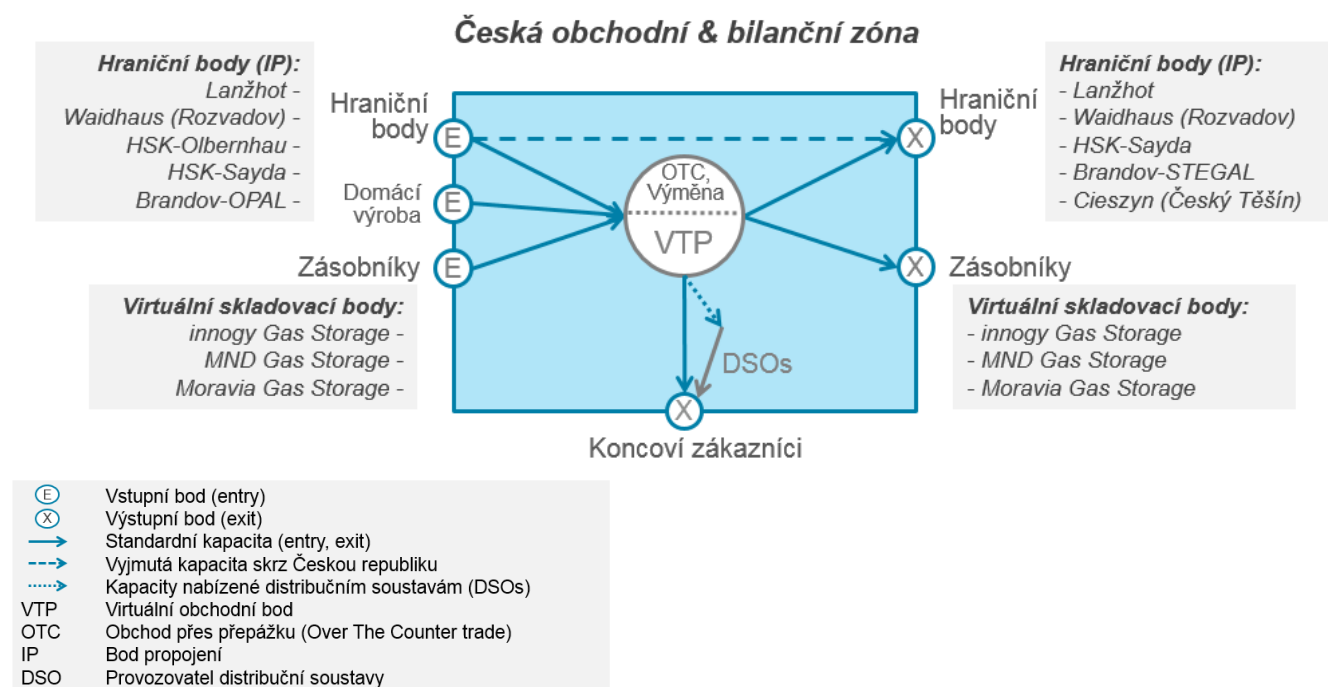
Česká obchodní & bilanční zóna

Hraniční body (IP):
Lanžhot -
Waidhaus (Rozvadov) -
HSK-Olbernhau -
HSK-Sayda -
Brandov-OPAL -

Hraniční body E

Domácí výroba E

Zásobníky E

OTC, Výměna

VTP

DSOs

X Hraniční body

X Zásobníky

X

Koncoví zákazníci

Hraniční body (IP):
- Lanžhot
- Waidhaus (Rozvadov)
- HSK-Sayda
- Brandov-STEGAL
- Cieszyn (Český Těšín)

Virtuální skladovací body:
innogy Gas Storage -
MND Gas Storage -
Moravia Gas Storage -

Virtuální skladovací body:
- innogy Gas Storage
- MND Gas Storage
- Moravia Gas Storage

E Vstupní bod (entry)
X Výstupní bod (exit)
Standardní kapacita (entry, exit)
Vyjmutá kapacita skrz Českou republiku
Kapacity nabízené distribučním soustavám (DSOs)
VTP Virtuální obchodní bod
OTC Obchod přes přepážku (Over The Counter trade)
IP Bod propojení
DSO Provozovatel distribuční soustavy